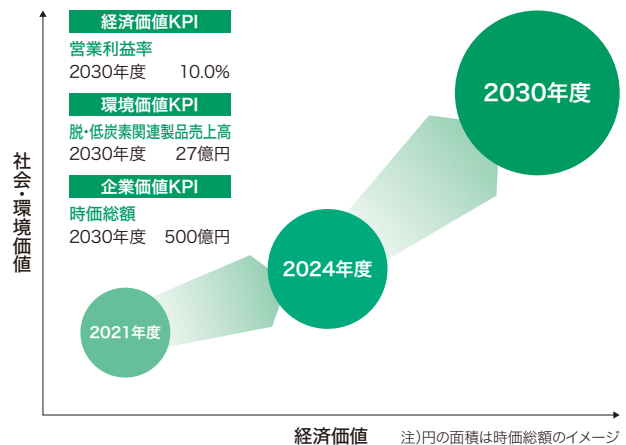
経済価値KPI
営業利益率
2030年度 10.0%

環境価値KPI
脱・低炭素関連製品売上高
2030年度 27億円

企業価値KPI
時価総額
2030年度 500億円

社会・環境価値

2030年度

2024年度

2021年度

経済価値

注）円の面積は時価総額のイメージ